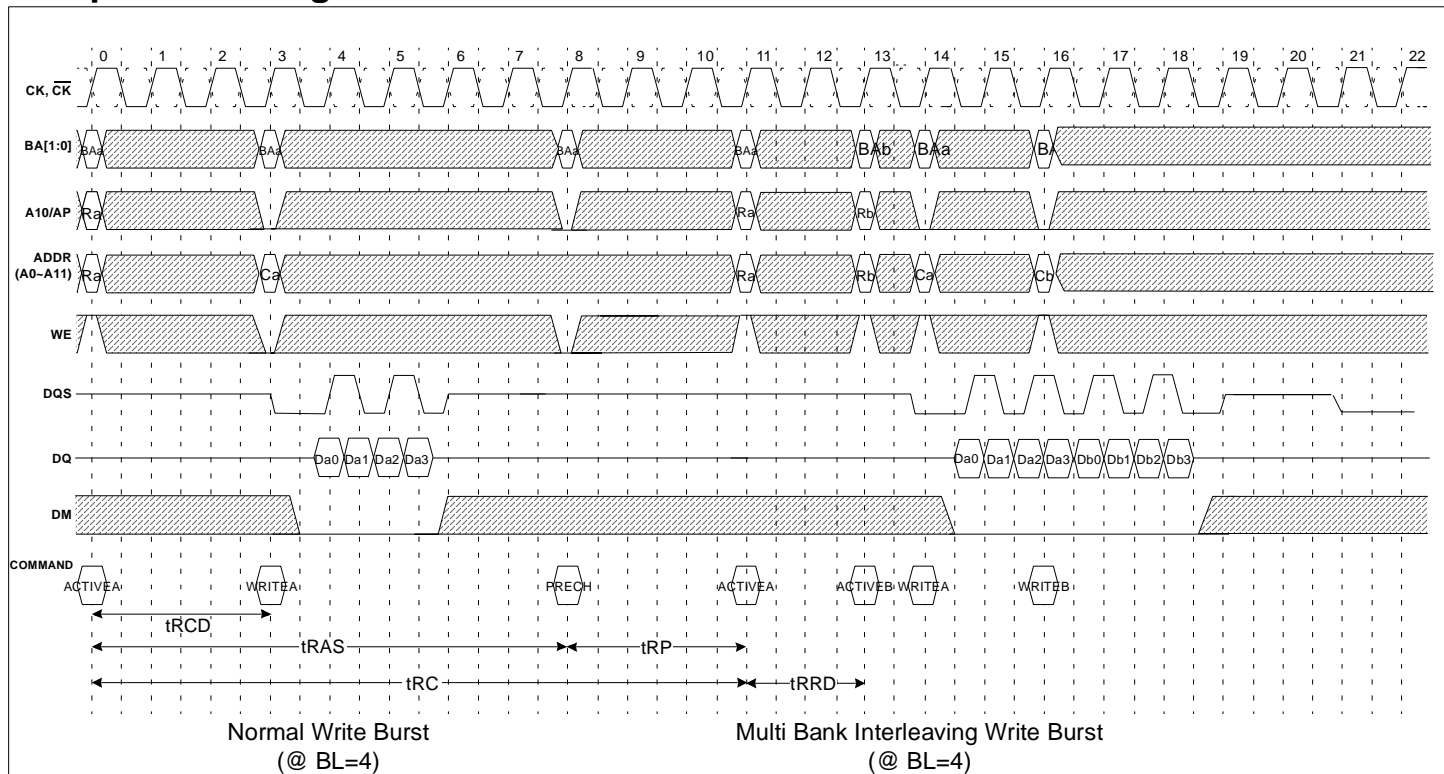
0 1 2 3 4 5 6 7 8 9 10 11 12 13 14 15 16 17 18 19 20 21 22

CK, $\overline{CK}$

BA[1:0] BAa BAa BAa BAa BAb BAa BA

A10/AP Ra Ra Rb

ADDR (A0~A11) Ra Ca Ra Rb Ca Cb

WE

DQS

DQ Da0 Da1 Da2 Da3 Da0 Da1 Da2 Da3 Db0 Db1 Db2 Db3

DM

COMMAND ACTIVEA WRITEA PRECH ACTIVEA ACTIVEB WRITEA WRITEB

tRCD

tRAS tRP

tRC tRRD

Normal Write Burst (@ BL=4)

Multi Bank Interleaving Write Burst (@ BL=4)